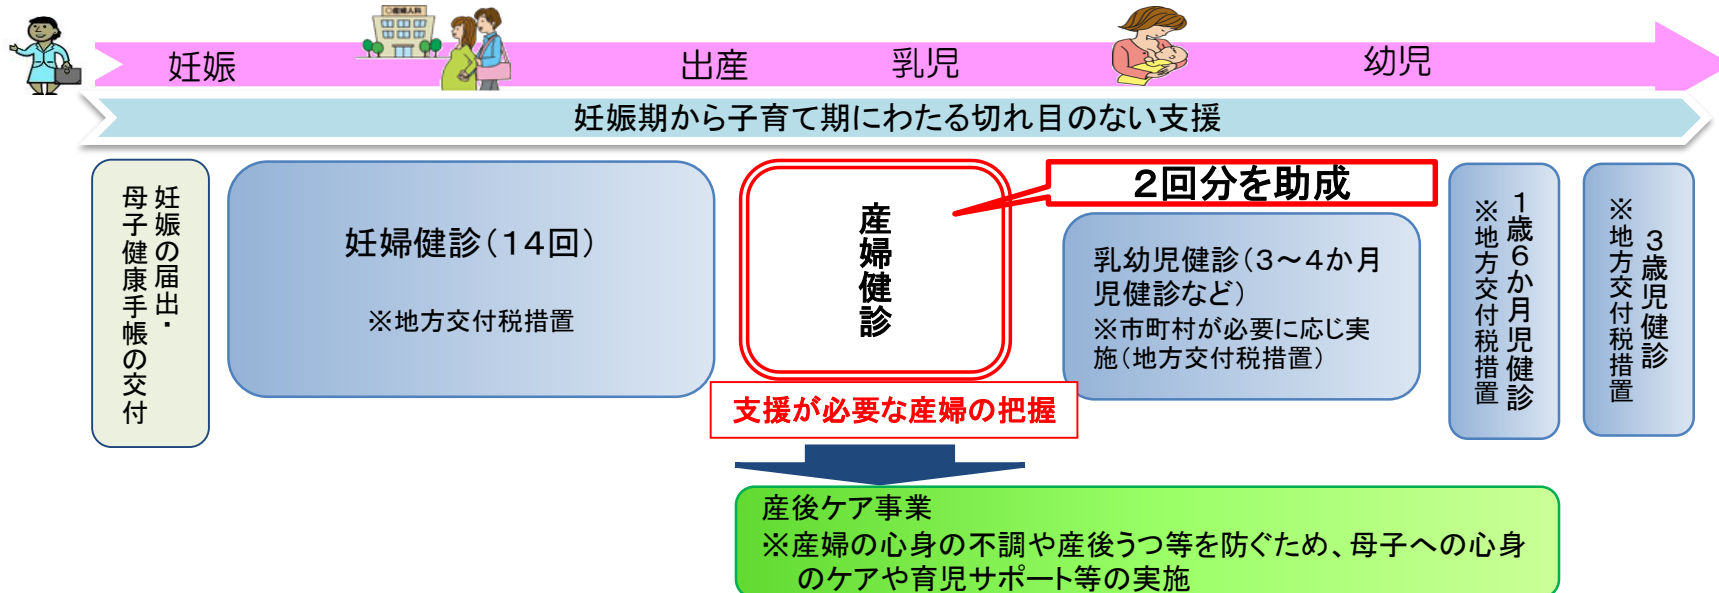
妊娠

出産

乳児

幼児

妊娠期から子育て期にわたる切れ目のない支援

妊娠の届出・母子健康手帳の交付

妊婦健診（14回）

※地方交付税措置

産婦健診

2回分を助成

支援が必要な産婦の把握

乳幼児健診（3～4か月児健診など）
※市町村が必要に応じ実施（地方交付税措置）

1歳6か月児健診
※地方交付税措置

3歳児健診
※地方交付税措置

産後ケア事業
※産婦の心身の不調や産後うつ等を防ぐため、母子への心身のケアや育児サポート等の実施